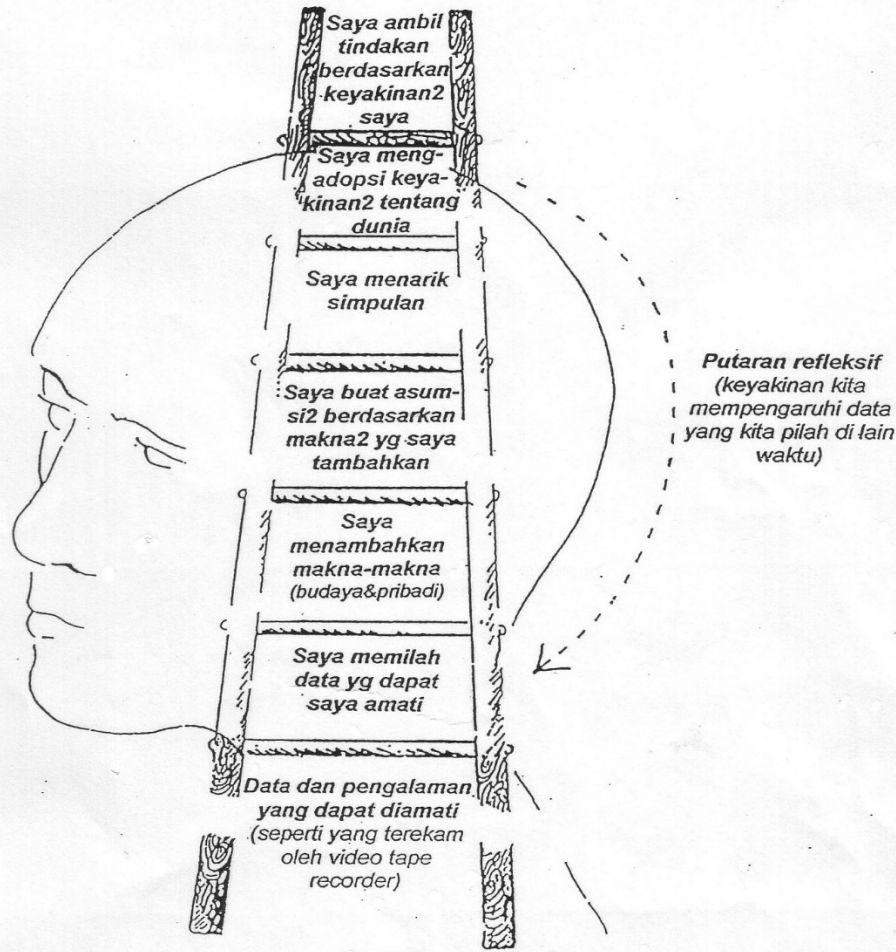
Saya ambil tindakan berdasarkan keyakinan2 saya

Saya mengadopsi keyakinan2 tentang dunia

Saya menarik simpulan

Saya buat asumsi2 berdasarkan makna2 yg saya tambahkan

Saya menambahkan makna-makna (budaya&pribadi)

Saya memilah data yg dapat saya amati

Data dan pengalaman yang dapat diamati (seperti yang terekam oleh video tape recorder)

Putaran refleksif (keyakinan kita mempengaruhi data yang kita pilah di lain waktu)